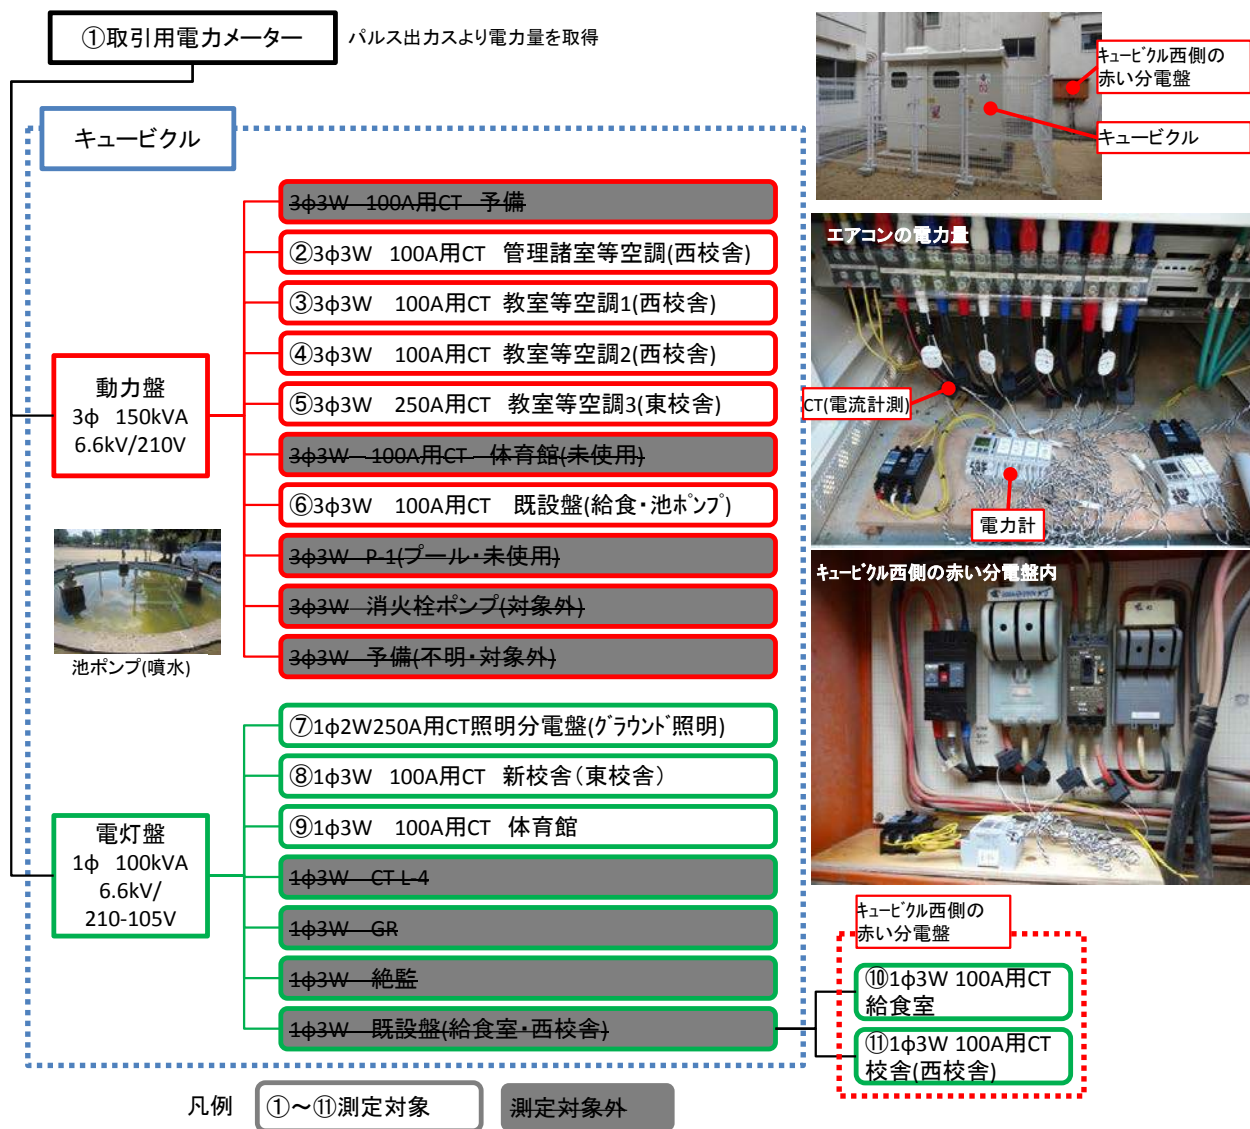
①取引用電力メーター

パルス出力スより電力量を取得

キュービクル

3φ3W　100A用CT　予備

②3φ3W　100A用CT　管理諸室等空調(西校舎)

③3φ3W　100A用CT　教室等空調1(西校舎)

④3φ3W　100A用CT　教室等空調2(西校舎)

⑤3φ3W　250A用CT　教室等空調3(東校舎)

3φ3W　100A用CT　体育館(未使用)

⑥3φ3W　100A用CT　既設盤(給食・池ﾎﾟﾝﾌﾟ)

3φ3W　P-1(プール・未使用)

3φ3W　消火栓ポンプ(対象外)

3φ3W　予備(不明・対象外)

動力盤
3φ　150kVA
6.6kV/210V

池ポンプ(噴水)

⑦1φ2W250A用CT照明分電盤(ｸﾞﾗｳﾝﾄﾞ照明)

⑧1φ3W　100A用CT　新校舎（東校舎）

⑨1φ3W　100A用CT　体育館

1φ3W　CT L-4

1φ3W　GR

1φ3W　絶監

1φ3W　既設盤(給食室・西校舎)

電灯盤
1φ　100kVA
6.6kV/
210-105V

ｷｭｰﾋﾞｸﾙ西側の赤い分電盤

キュービクル

エアコンの電力量

CT(電流計測)

電力計

ｷｭｰﾋﾞｸﾙ西側の赤い分電盤内

ｷｭｰﾋﾞｸﾙ西側の赤い分電盤

⑩1φ3W 100A用CT 給食室

⑪1φ3W 100A用CT 校舎(西校舎)

凡例

①～⑪測定対象

測定対象外